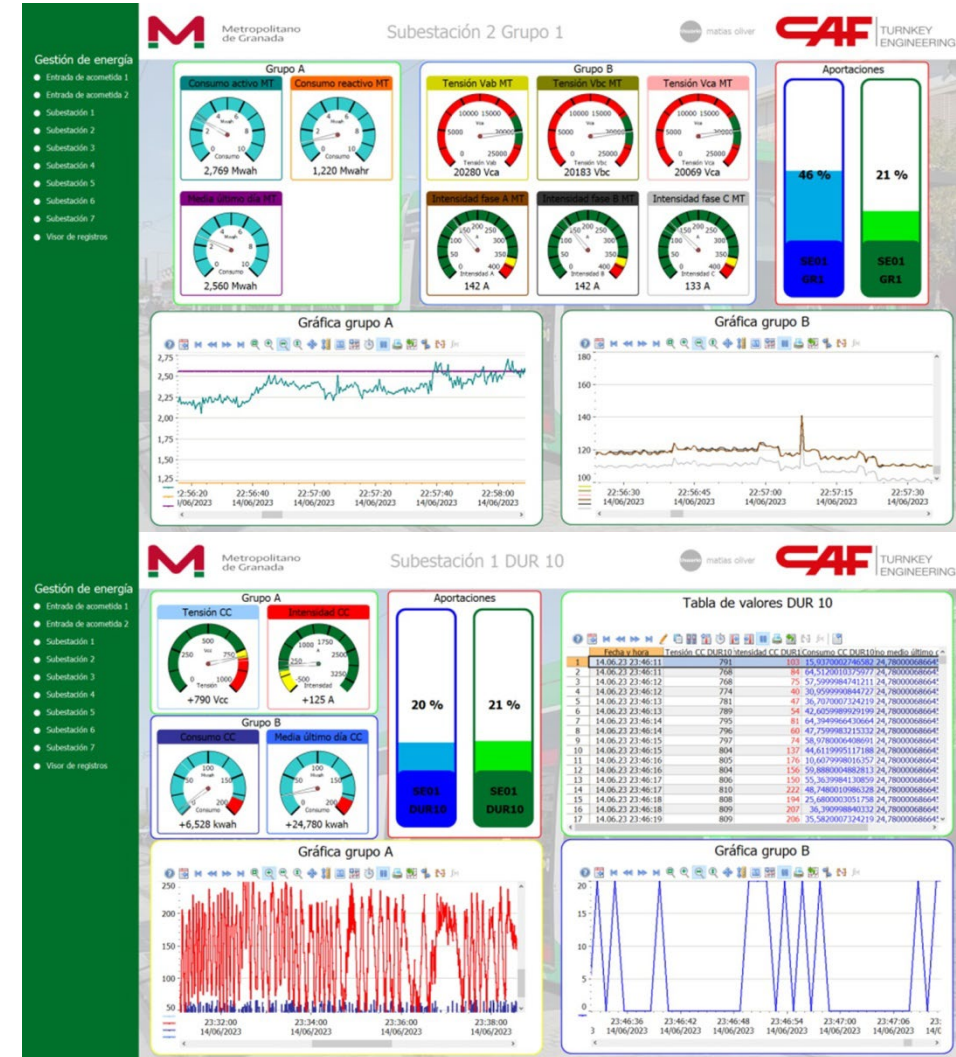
Metropolitano de Granada

Subestación 2 Grupo 1

matias oliver

CAF TURNKEY ENGINEERING

Gestión de energía
- Entrada de acometida 1
- Entrada de acometida 2
- Subestación 1
- Subestación 2
- Subestación 3
- Subestación 4
- Subestación 5
- Subestación 6
- Subestación 7
- Visor de registros

Grupo A

Consumo activo MT
Mwah
Consumo
2,769 Mwah

Consumo reactivo MT
Consumo
1,220 Mwahr

Media último día MT
Mwah
Consumo
2,560 Mwah

Grupo B

Tensión Vab MT
10000 15000
5000 20000
0 25000
Tensión Vab
20280 Vca

Tensión Vbc MT
10000 15000
5000 20000
0 25000
Tensión Vbc
20183 Vbc

Tensión Vca MT
10000 15000
5000 20000
0 25000
Tensión Vca
20069 Vca

Intensidad fase A MT
150 200 250
100 300
50 350
0 400
Intensidad A
142 A

Intensidad fase B MT
150 200 250
100 300
50 350
0 400
Intensidad B
142 A

Intensidad fase C MT
150 200 250
100 300
50 350
0 400
Intensidad C
133 A

Aportaciones
46 %
SE01 GR1
21 %
SE01 GR1

Gráfica grupo A
2,75
2,50
2,25
2,00
1,75
1,50
1,25
1,00
22:56:20 14/06/2023
22:56:40 14/06/2023
22:57:00 14/06/2023
22:57:20 14/06/2023
22:57:40 14/06/2023
22:58:00 14/06/2023

Gráfica grupo B
180
160
140
120
100
22:56:30 14/06/2023
22:56:45 14/06/2023
22:57:00 14/06/2023
22:57:15 14/06/2023
22:57:30 14/06/2023

Metropolitano de Granada

Subestación 1 DUR 10

matias oliver

CAF TURNKEY ENGINEERING

Gestión de energía
- Entrada de acometida 1
- Entrada de acometida 2
- Subestación 1
- Subestación 2
- Subestación 3
- Subestación 4
- Subestación 5
- Subestación 6
- Subestación 7
- Visor de registros

Grupo A

Tensión CC
500
250 750
0 1000
Vcc
Tensión
+790 Vcc

Intensidad CC
1000 1750
250 2500
-500 3250
Intensidad
+125 A

Grupo B

Consumo CC
100
50 150
0 200
Mwah
Consumo
+6,528 kwah

Media último día CC
100
50 150
0 200
Mwah
Consumo
+24,780 kwah

Aportaciones
20 %
SE01 DUR10
21 %
SE01 DUR10

Tabla de valores DUR 10

| | Fecha y hora | Tensión CC DUR10 | Intensidad CC DUR1 | Consumo CC DUR10 | mo medio último |
|---|---|---|---|---|---|
| 1 | 14.06.23 23:46:11 | 791 | 103 | 15,9370002746582 | 24,78000068664 |
| 2 | 14.06.23 23:46:11 | 768 | 84 | 64,5120010375977 | 24,78000068664 |
| 3 | 14.06.23 23:46:12 | 768 | 75 | 57,5999984741211 | 24,78000068664 |
| 4 | 14.06.23 23:46:12 | 774 | 40 | 30,9599990844727 | 24,78000068664 |
| 5 | 14.06.23 23:46:13 | 781 | 47 | 36,7070007324219 | 24,78000068664 |
| 6 | 14.06.23 23:46:13 | 789 | 54 | 42,6059989929199 | 24,78000068664 |
| 7 | 14.06.23 23:46:14 | 795 | 81 | 64,3949966430664 | 24,78000068664 |
| 8 | 14.06.23 23:46:14 | 796 | 60 | 47,7599983215332 | 24,78000068664 |
| 9 | 14.06.23 23:46:15 | 797 | 74 | 58,9780006408691 | 24,78000068664 |
| 10 | 14.06.23 23:46:15 | 804 | 137 | 44,6119995117188 | 24,78000068664 |
| 11 | 14.06.23 23:46:16 | 805 | 176 | 10,6079998016357 | 24,78000068664 |
| 12 | 14.06.23 23:46:16 | 804 | 156 | 59,8880004882813 | 24,78000068664 |
| 13 | 14.06.23 23:46:17 | 806 | 150 | 55,3639984130859 | 24,78000068664 |
| 14 | 14.06.23 23:46:17 | 810 | 222 | 48,7480010986328 | 24,78000068664 |
| 15 | 14.06.23 23:46:18 | 808 | 194 | 25,6800003051758 | 24,78000068664 |
| 16 | 14.06.23 23:46:18 | 809 | 207 | 36,390998840332 | 24,78000068664 |
| 17 | 14.06.23 23:46:19 | 809 | 206 | 35,5820007324219 | 24,78000068664 |

Gráfica grupo A
250
200
150
100
50
23:32:00 14/06/2023
23:34:00 14/06/2023
23:36:00 14/06/2023
23:38:00 14/06/2023

Gráfica grupo B
20
15
10
5
0
23:46:36 14/06/2023
23:46:42 14/06/2023
23:46:48 14/06/2023
23:46:54 14/06/2023
23:47:00 14/06/2023
23:47:06 14/06/2023